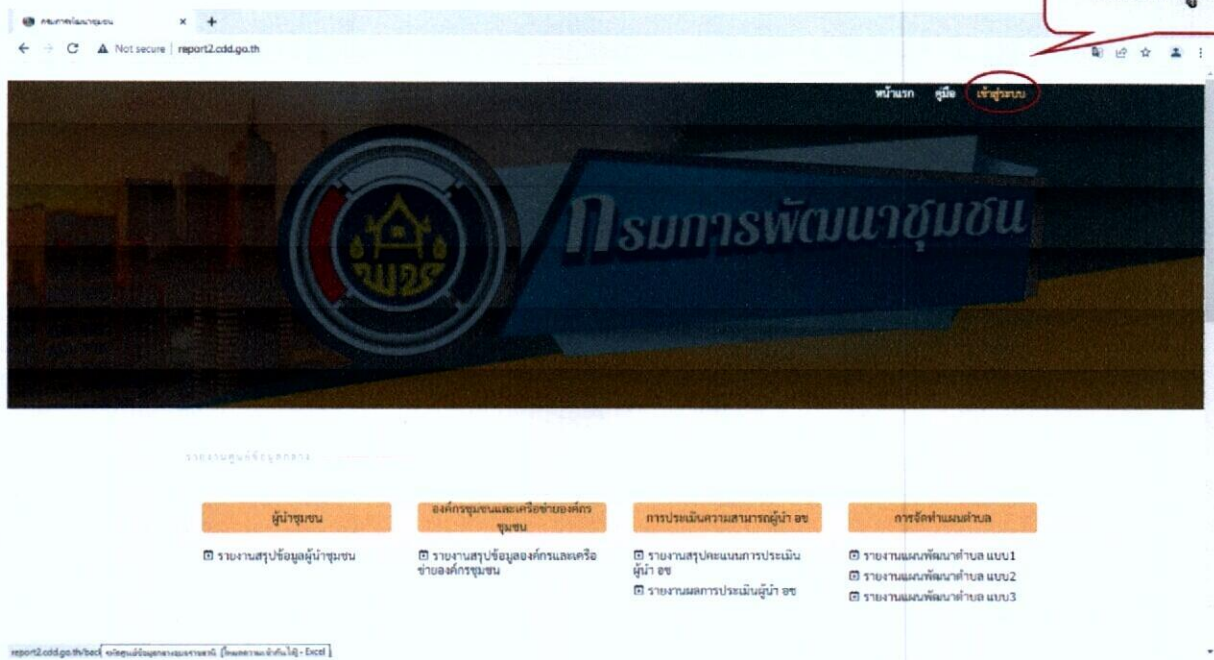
กรมการพัฒนาชุมชน × +

Not secure | report2.cdd.go.th

หน้าแรก คู่มือ เข้าสู่ระบบ

กรมการพัฒนาชุมชน

พช

รายงานศูนย์ข้อมูลกลาง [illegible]

ผู้นำชุมชน

รายงานสรุปข้อมูลผู้นำชุมชน

องค์กรชุมชนและเครือข่ายองค์กรชุมชน

รายงานสรุปข้อมูลองค์กรและเครือข่ายองค์กรชุมชน

การประเมินความสามารถผู้นำ อช

รายงานสรุปคะแนนการประเมินผู้นำ อช

รายงานผลการประเมินผู้นำ อช

การจัดทำแผนตำบล

รายงานแผนพัฒนาตำบล แบบ1

รายงานแผนพัฒนาตำบล แบบ2

รายงานแผนพัฒนาตำบล แบบ3

report2.cdd.go.th/bac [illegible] - Excel